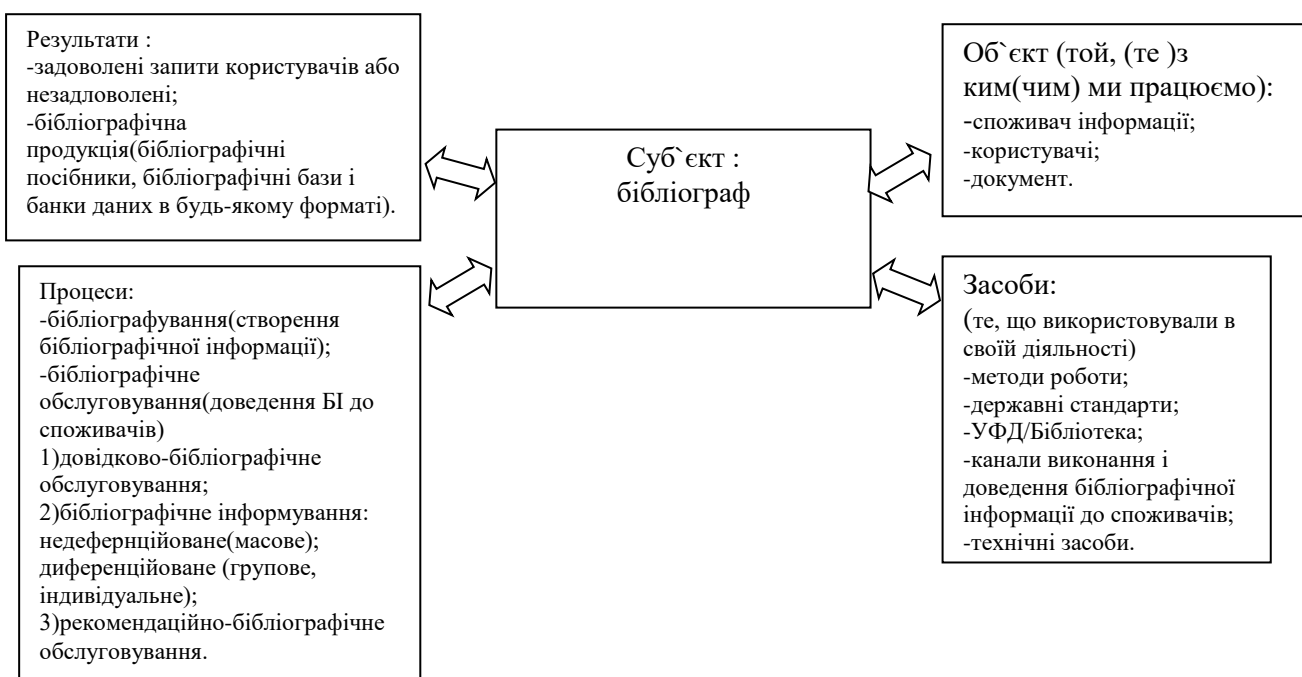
Результати :
-задоволені запити користувачів або незадловолені;
-бібліографічна продукція(бібліографічні посібники, бібліографічні бази і банки даних в будь-якому форматі).

Суб`єкт :
бібліограф

Об`єкт (той, (те )з ким(чим) ми працюємо):
-споживач інформації;
-користувачі;
-документ.

Процеси:
-бібліографування(створення бібліографічної інформації);
-бібліографічне обслуговування(доведення БІ до споживачів)
1)довідково-бібліографічне обслуговування;
2)бібліографічне інформування: недеферncійоване(масове); диференційоване (групове, індивідуальне);
3)рекомендаційно-бібліографічне обслуговування.

Засоби:
(те, що використовували в своїй діяльності)
-методи роботи;
-державні стандарти;
-УФД/Бібліотека;
-канали виконання і доведення бібліографічної інформації до споживачів;
-технічні засоби.